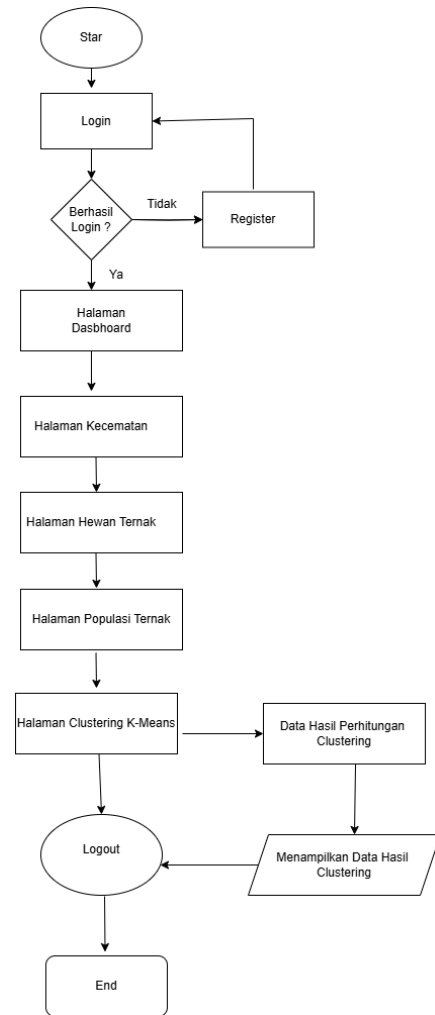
Star

Login

Berhasil Login ?

Tidak

Register

Ya

Halaman Dasbhoard

Halaman Kecematan

Halaman Hewan Ternak

Halaman Populasi Ternak

Halaman Clustering K-Means

Data Hasil Perhitungan Clustering

Logout

Menampilkan Data Hasil Clustering

End